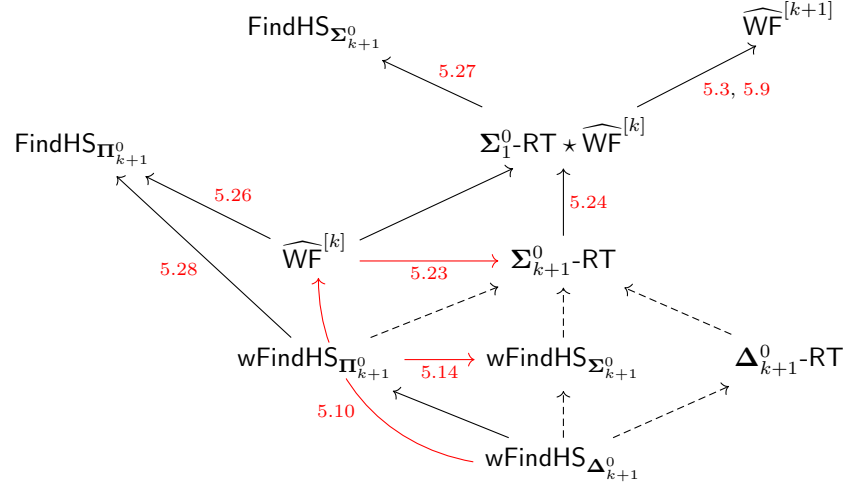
$\mathsf{FindHS}_{\mathbf{\Sigma}^0_{k+1}}$

$\widehat{\mathsf{WF}}^{[k+1]}$

5.27

5.3, 5.9

$\mathsf{FindHS}_{\mathbf{\Pi}^0_{k+1}}$

$\mathbf{\Sigma}^0_1\text{-}\mathsf{RT} \star \widehat{\mathsf{WF}}^{[k]}$

5.26

5.24

$\widehat{\mathsf{WF}}^{[k]}$

5.28

5.23

$\mathbf{\Sigma}^0_{k+1}\text{-}\mathsf{RT}$

$\mathsf{wFindHS}_{\mathbf{\Pi}^0_{k+1}}$

5.14

$\mathsf{wFindHS}_{\mathbf{\Sigma}^0_{k+1}}$

$\mathbf{\Delta}^0_{k+1}\text{-}\mathsf{RT}$

5.10

$\mathsf{wFindHS}_{\mathbf{\Delta}^0_{k+1}}$